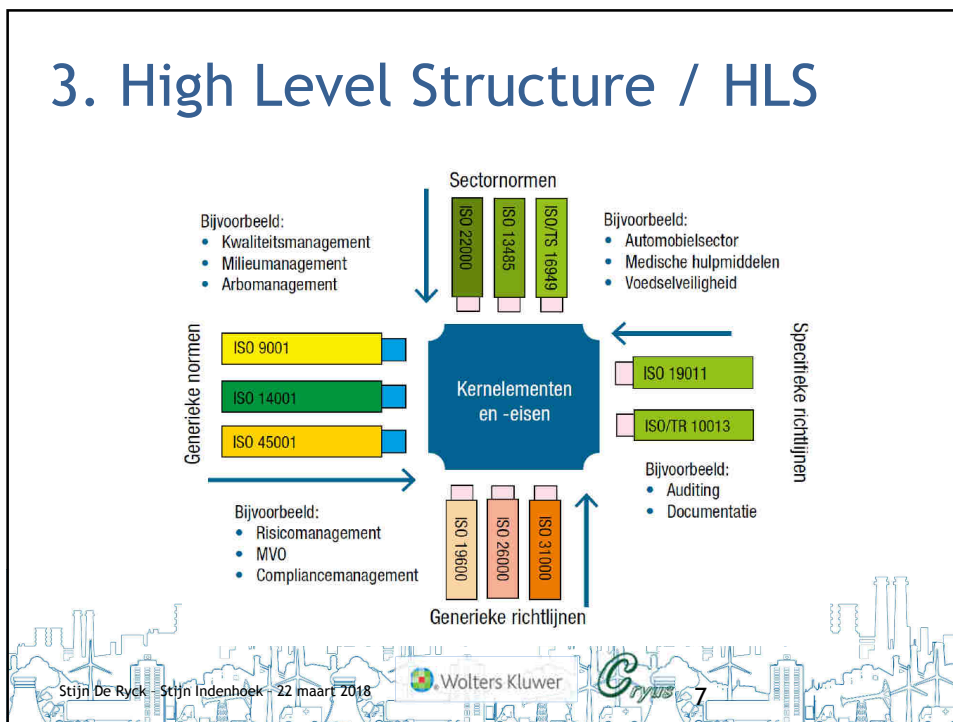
3. High Level Structure / HLS

Sectornormen

ISO 22000
ISO 13485
ISO/TS 16949

Bijvoorbeeld:
• Kwaliteitsmanagement
• Milieumanagement
• Arbomanagement

Bijvoorbeeld:
• Automobielsector
• Medische hulpmiddelen
• Voedselveiligheid

Generieke normen

ISO 9001
ISO 14001
ISO 45001

Kernelementen en -eisen

ISO 19011
ISO/TR 10013

Specifieke richtlijnen

Bijvoorbeeld:
• Auditing
• Documentatie

Bijvoorbeeld:
• Risicomanagement
• MVO
• Compliancemanagement

ISO 19600
ISO 26000
ISO 31000

Generieke richtlijnen

Stijn De Ryck - Stijn Indenhoek - 22 maart 2018

Wolters Kluwer

Cryus

7